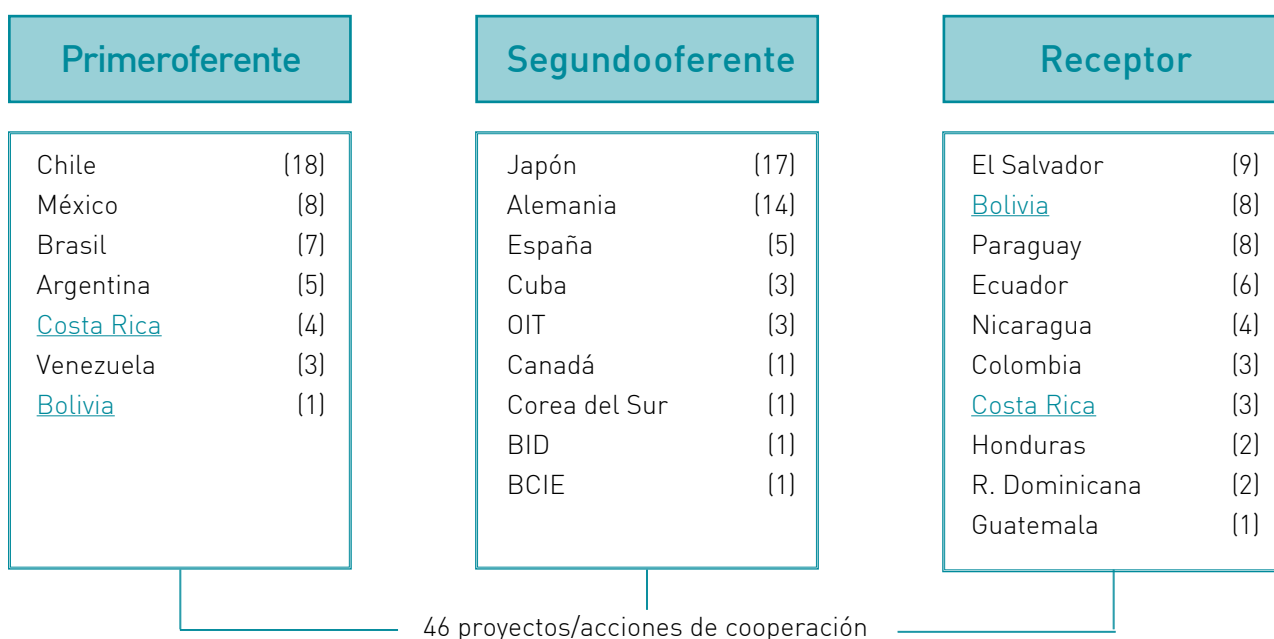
Primeroferente

Chile (18)
México (8)
Brasil (7)
Argentina (5)
Costa Rica (4)
Venezuela (3)
Bolivia (1)

Segundooferente

Japón (17)
Alemania (14)
España (5)
Cuba (3)
OIT (3)
Canadá (1)
Corea del Sur (1)
BID (1)
BCIE (1)

Receptor

El Salvador (9)
Bolivia (8)
Paraguay (8)
Ecuador (6)
Nicaragua (4)
Colombia (3)
Costa Rica (3)
Honduras (2)
R. Dominicana (2)
Guatemala (1)

46 proyectos/acciones de cooperación